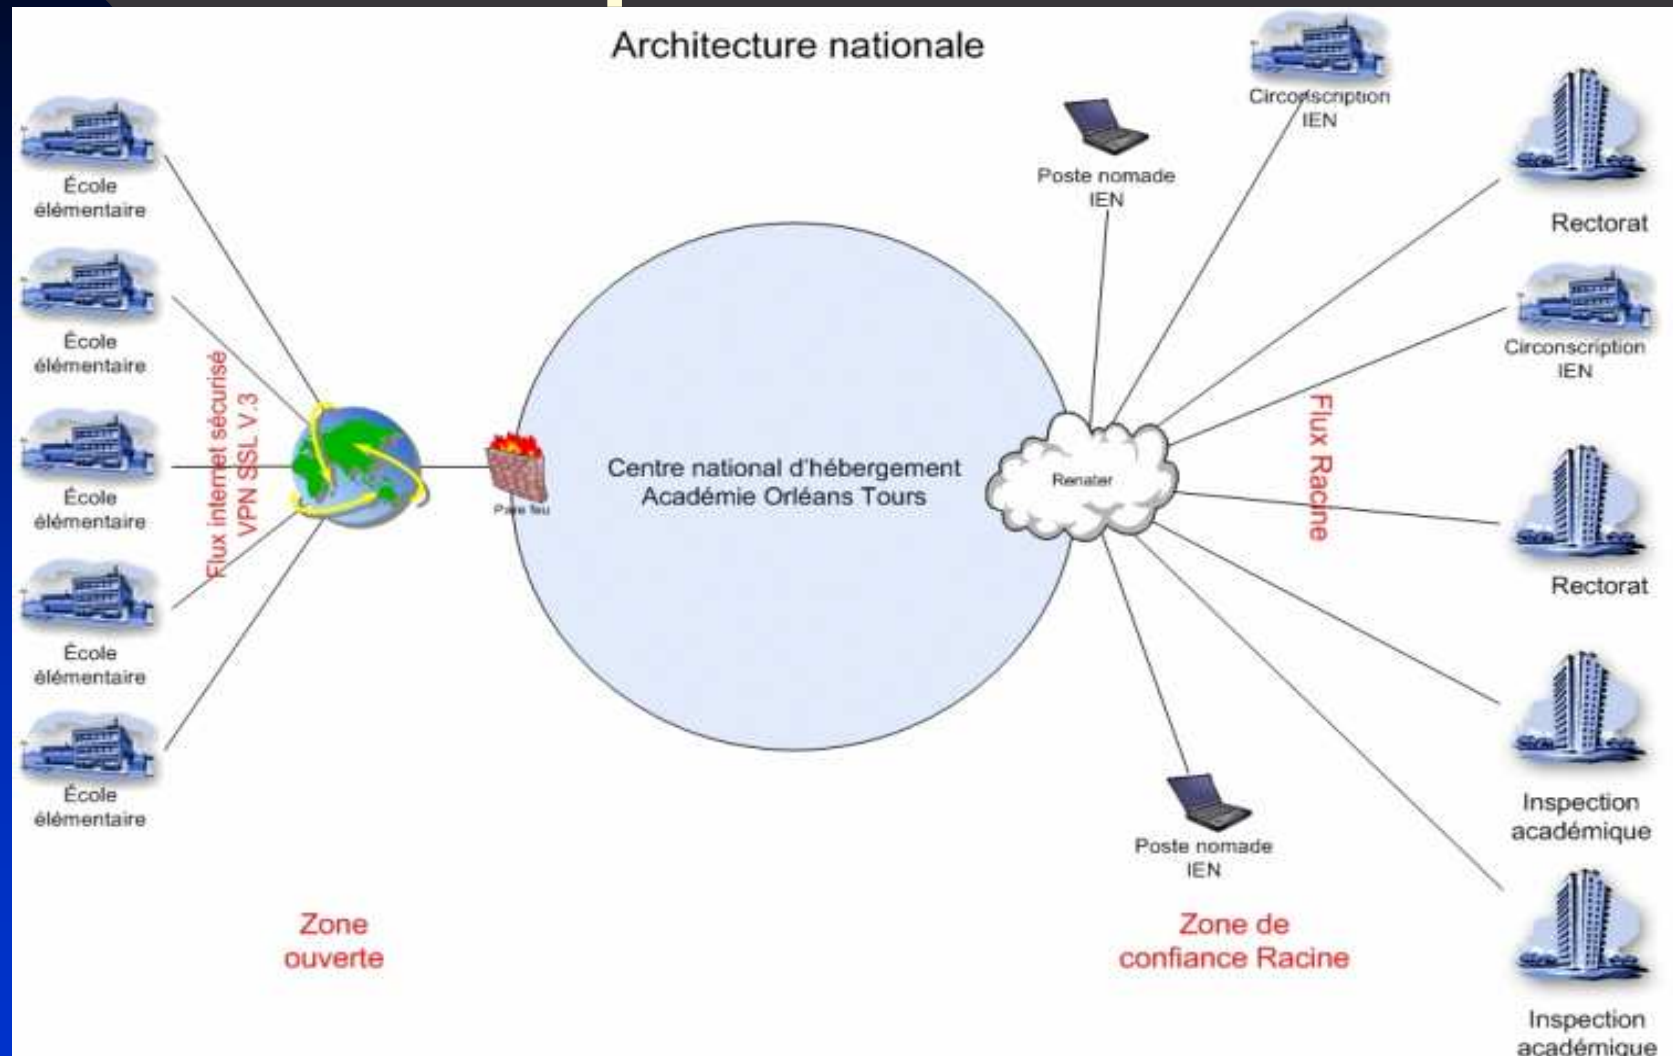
Architecture nationale

École élémentaire

École élémentaire

École élémentaire

École élémentaire

École élémentaire

Flux internet sécurisé VPN SSL V.3

Pare feu

Centre national d'hébergement Académie Orléans Tours

Renater

Poste nomade IEN

Circonscription IEN

Rectorat

Circonscription IEN

Flux Racine

Rectorat

Inspection académique

Poste nomade IEN

Inspection académique

Zone ouverte

Zone de confiance Racine